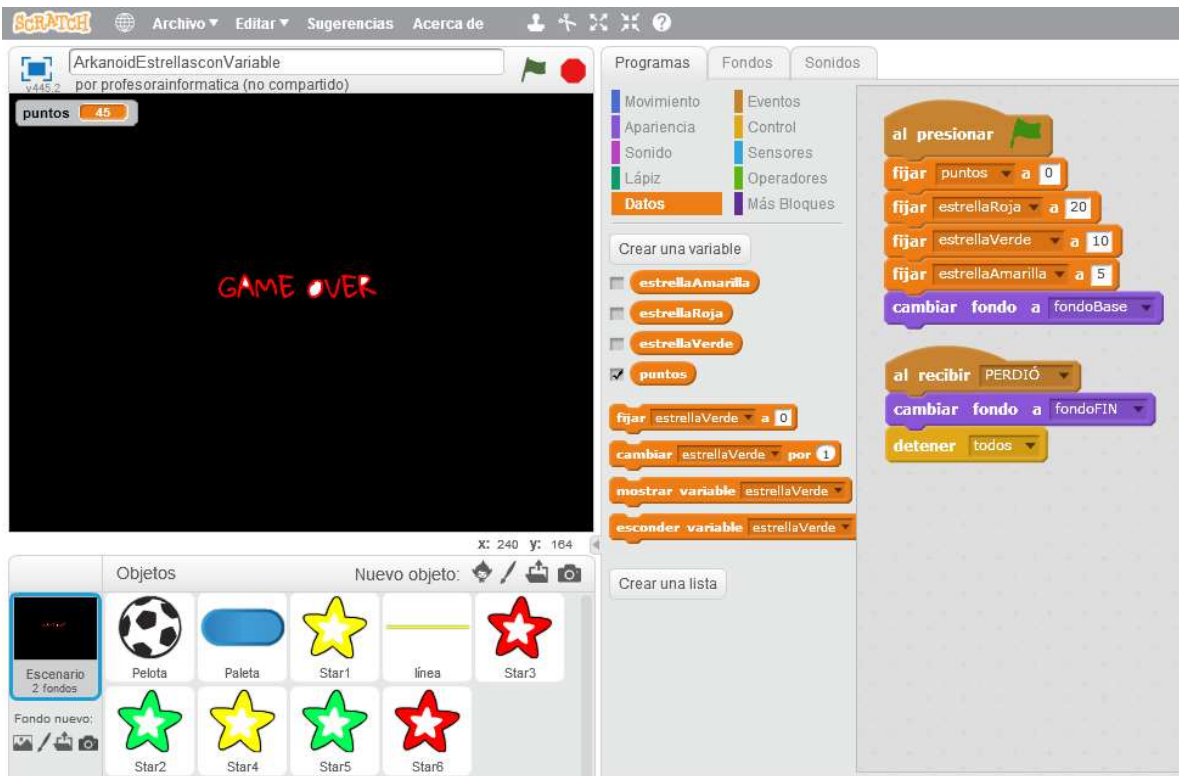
SCRATCH Archivo ▾ Editar ▾ Sugerencias Acerca de

ArkanoidEstrellasconVariable
v445.2 por profesorainformatica (no compartido)

puntos 45

GAME OVER

x: 240 y: 164

Objetos Nuevo objeto:

Escenario 2 fondos
Pelota
Paleta
Star1
línea
Star3
Star2
Star4
Star5
Star6

Fondo nuevo:

Programas Fondos Sonidos

Movimiento
Apariencia
Sonido
Lápiz
Datos
Eventos
Control
Sensores
Operadores
Más Bloques

Crear una variable

estrellaAmarilla
estrellaRoja
estrellaVerde
puntos

fijar estrellaVerde a 0
cambiar estrellaVerde por 1
mostrar variable estrellaVerde
esconder variable estrellaVerde

Crear una lista

al presionar
fijar puntos a 0
fijar estrellaRoja a 20
fijar estrellaVerde a 10
fijar estrellaAmarilla a 5
cambiar fondo a fondoBase

al recibir PERDIÓ
cambiar fondo a fondoFIN
detener todos